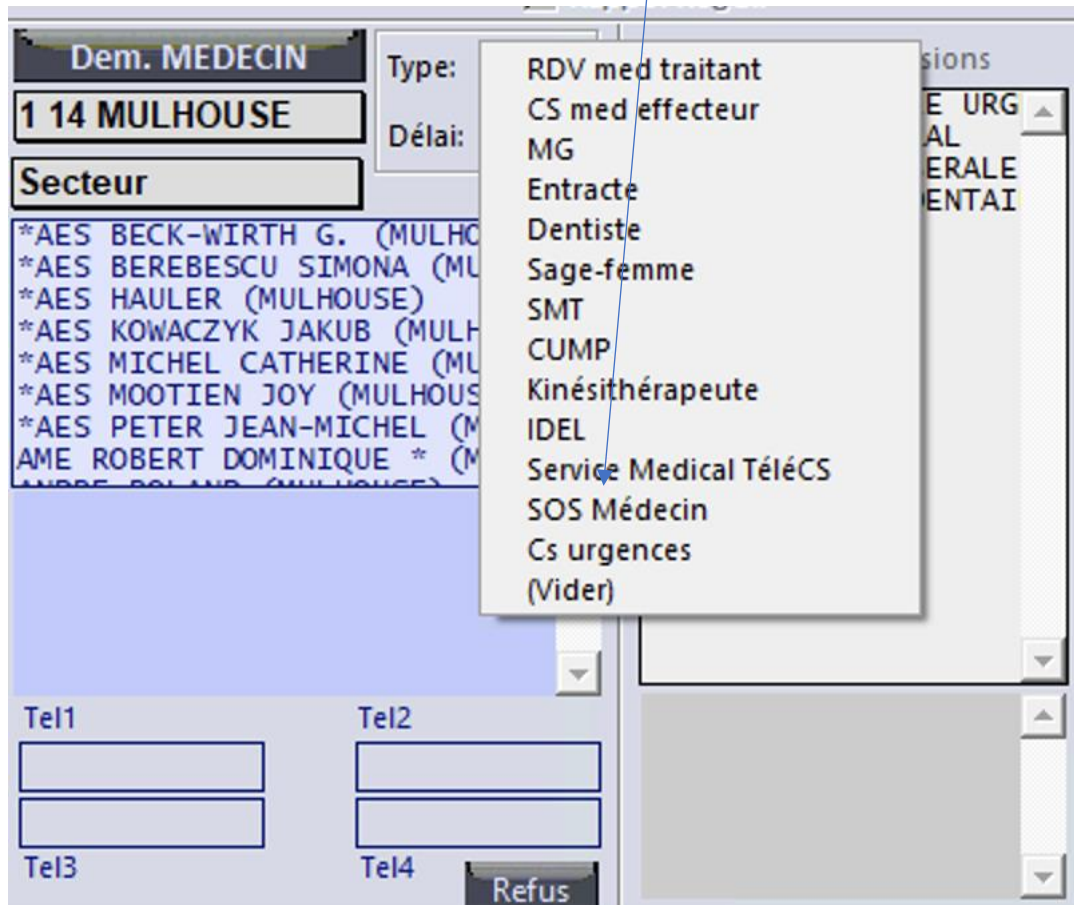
Dem. MEDECIN

Type:

Délai:

1 14 MULHOUSE

Secteur

*AES BECK-WIRTH G. (MULHO
*AES BEREBESCU SIMONA (MU
*AES HAULER (MULHOUSE)
*AES KOWACZYK JAKUB (MULH
*AES MICHEL CATHERINE (MU
*AES MOOTIEN JOY (MULHOUS
*AES PETER JEAN-MICHEL (M
AME ROBERT DOMINIQUE * (M
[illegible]

RDV med traitant
CS med effecteur
MG
Entracte
Dentiste
Sage-femme
SMT
CUMP
Kinésithérapeute
IDEL
Service Medical TéléCS
SOS Médecin
Cs urgences
(Vider)

sions
E URG
AL
ERALE
ENTAI

Tel1
Tel2
Tel3
Tel4
Refus